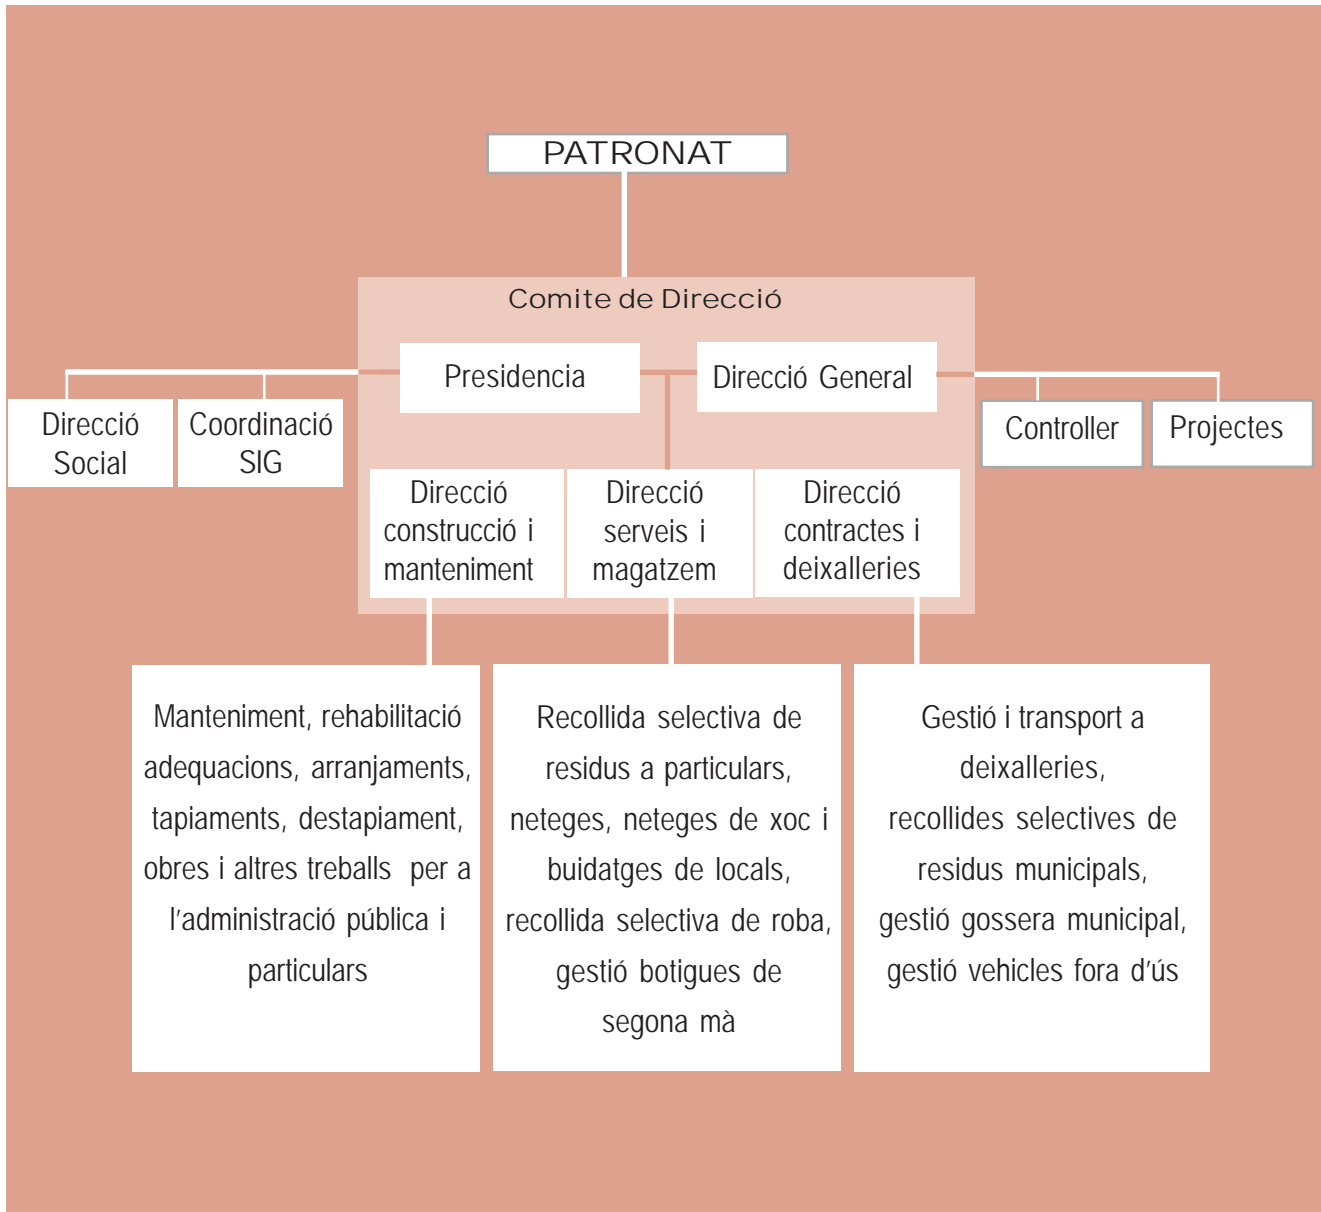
PATRONAT

Comite de Direcció

Presidencia

Direcció General

Direcció Social

Coordinació SIG

Controller

Projectes

Direcció construcció i manteniment

Direcció serveis i magatzem

Direcció contractes i deixalleries

Manteniment, rehabilitació adequacions, arranjaments, tapiaments, destapiament, obres i altres treballs per a l'administració pública i particulars

Recollida selectiva de residus a particulars, neteges, neteges de xoc i buidatges de locals, recollida selectiva de roba, gestió botigues de segona mà

Gestió i transport a deixalleries, recollides selectives de residus municipals, gestió gossera municipal, gestió vehicles fora d'ús